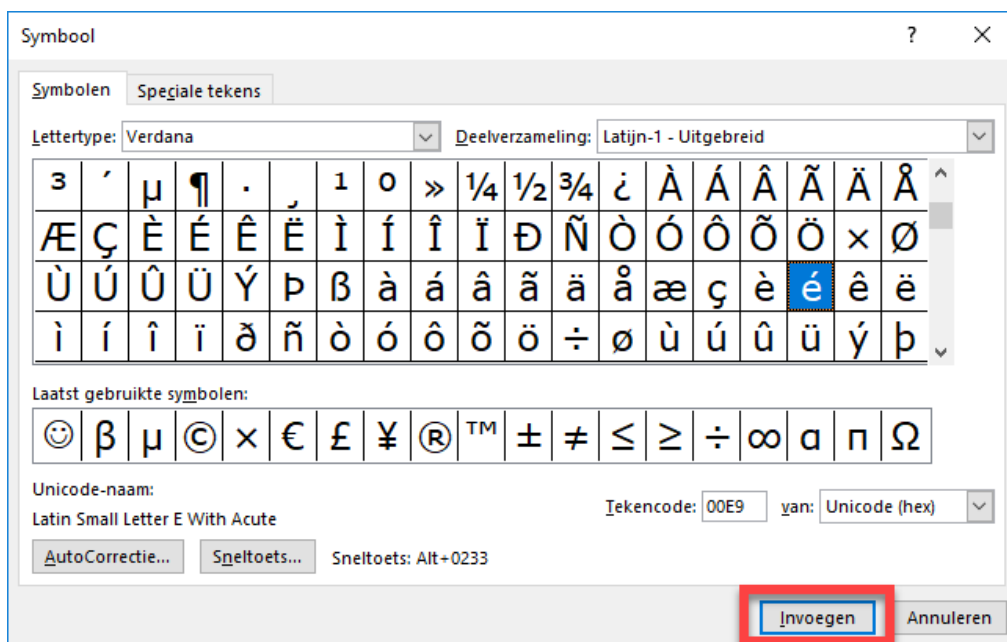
Symbool

?

×

Symbolen

Speciale tekens

Lettertype: Verdana

Deelverzameling: Latijn-1 - Uitgebreid

| ³ | ´ | µ | ¶ | · | ¸ | ¹ | º | » | ¼ | ½ | ¾ | ¿ | À | Á | Â | Ã | Ä | Å |
|---|---|---|---|---|---|---|---|---|---|---|---|---|---|---|---|---|---|---|
| Æ | Ç | È | É | Ê | Ë | Ì | Í | Î | Ï | Ð | Ñ | Ò | Ó | Ô | Õ | Ö | × | Ø |
| Ù | Ú | Û | Ü | Ý | Þ | ß | à | á | â | ã | ä | å | æ | ç | è | é | ê | ë |
| ì | í | î | ï | ð | ñ | ò | ó | ô | õ | ö | ÷ | ø | ù | ú | û | ü | ý | þ |

Laatst gebruikte symbolen:

| ☺ | β | µ | © | × | € | £ | ¥ | ® | ™ | ± | ≠ | ≤ | ≥ | ÷ | ∞ | α | π | Ω |
|---|---|---|---|---|---|---|---|---|---|---|---|---|---|---|---|---|---|---|

Unicode-naam:

Latin Small Letter E With Acute

Tekencode: 00E9

van: Unicode (hex)

AutoCorrectie...

Sneltoets...

Sneltoets: Alt+0233

Invoegen

Annuleren